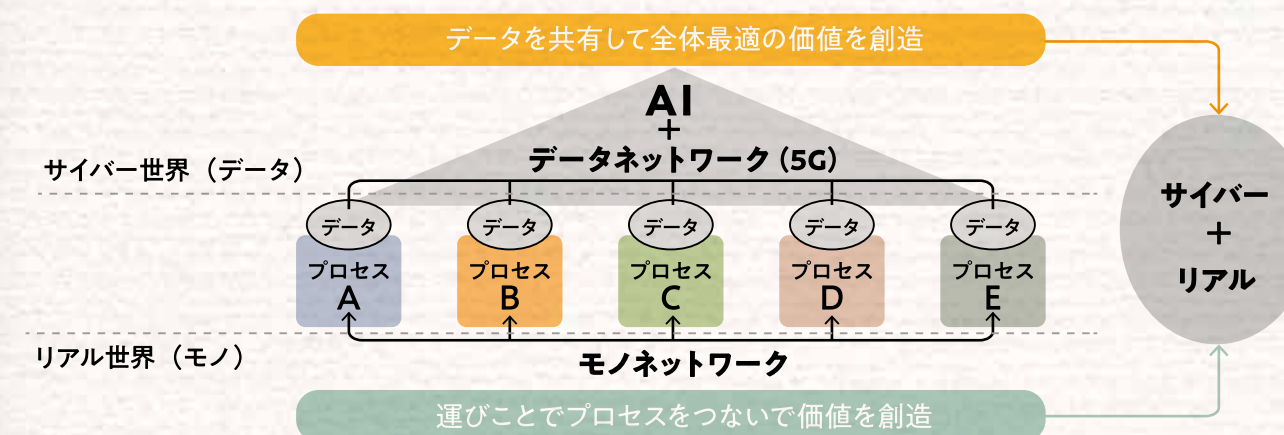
データを共有して全体最適の価値を創造

AI
+
データネットワーク（5G）

サイバー世界（データ）

データ
プロセス
A

データ
プロセス
B

データ
プロセス
C

データ
プロセス
D

データ
プロセス
E

リアル世界（モノ）

モノネットワーク

サイバー
+
リアル

運びことでプロセスをつないで価値を創造